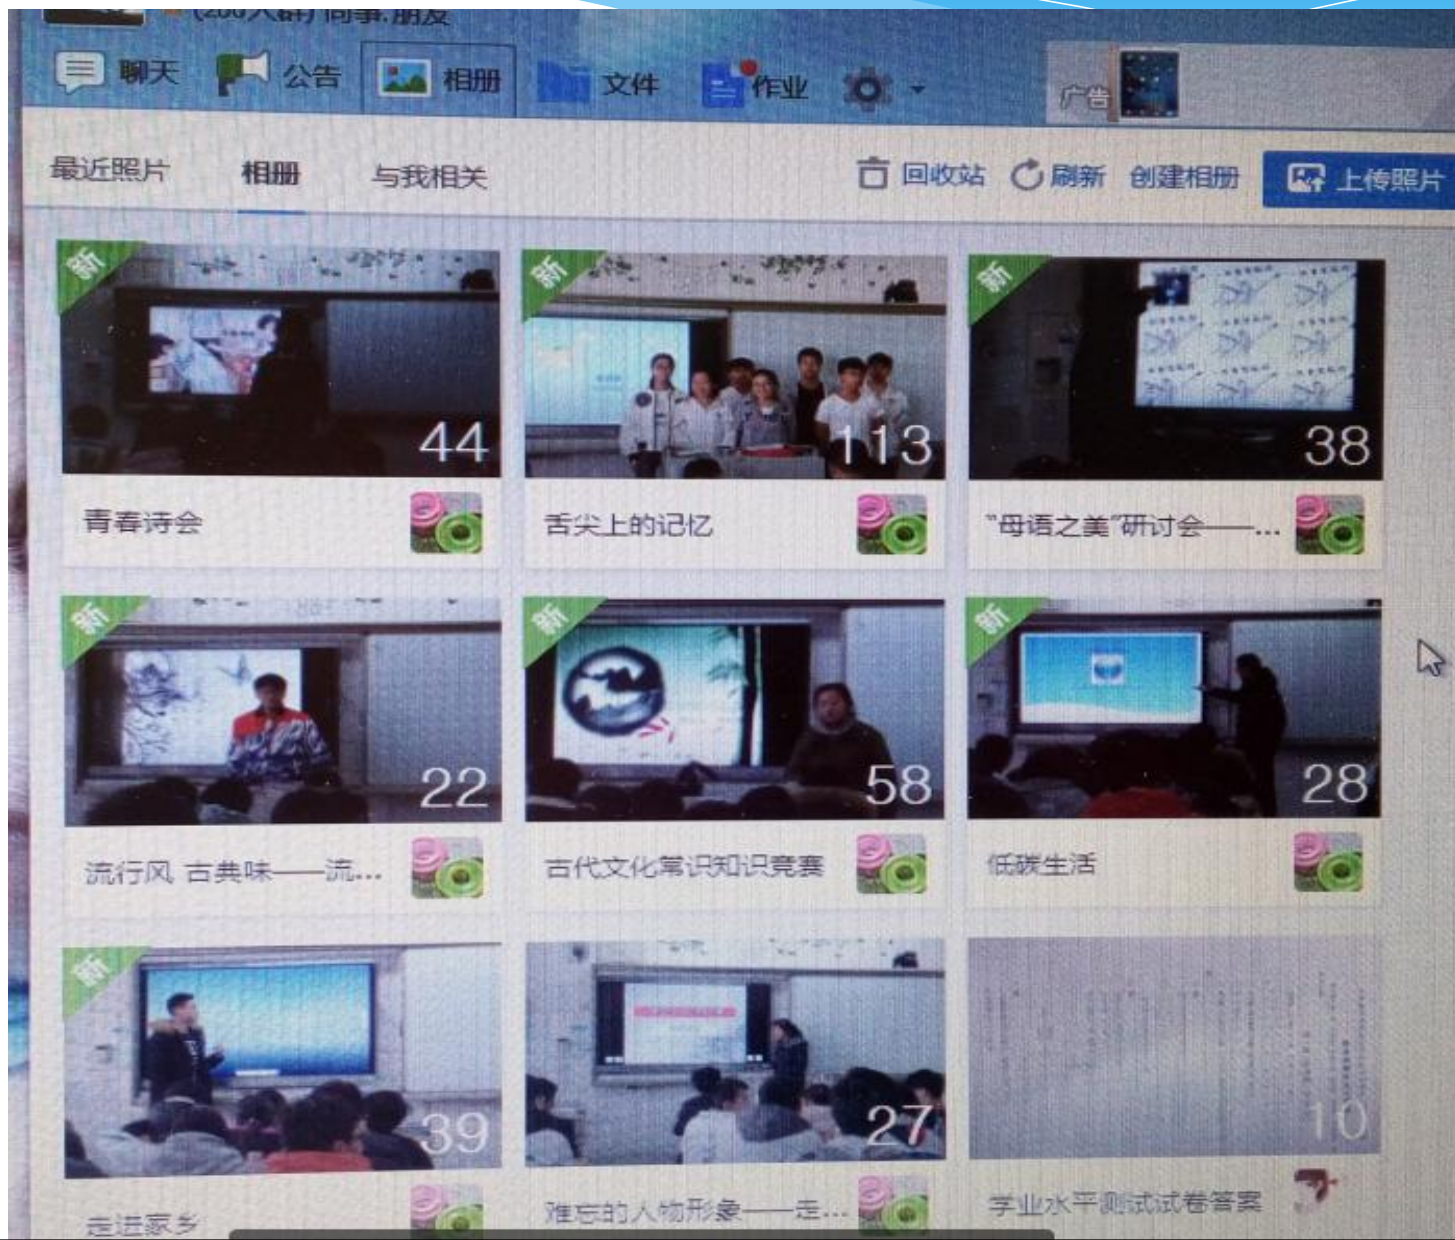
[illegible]

聊天 公告 相册 文件 作业 广告

最近照片 相册 与我相关 回收站 刷新 创建相册 上传照片

新 44 青春诗会

新 113 舌尖上的记忆

新 38 "母语之美"研讨会——...

新 22 流行风 古典味——流...

新 58 古代文化常识知识竞赛

新 28 低碳生活

新 39 走进家乡

27 难忘的人物形象——走...

10 学业水平测试试卷答案